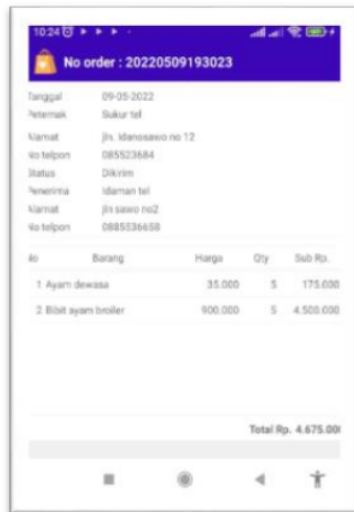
10:24

No order : 20220509193023

Tanggal 09-05-2022
Peternak Sukur tel
Alamat jln. Idanosawo no 12
No telpon 085523684
Status Dikirim
Penerima Idaman tel
Alamat jln sawo no2
No telpon 0885536658

| No | Barang | Harga | Qty | Sub Rp. |
|---|---|---|---|---|
| 1 | Ayam dewasa | 35.000 | 5 | 175.000 |
| 2 | Bibit ayam broiler | 900.000 | 5 | 4.500.000 |

Total Rp. 4.675.00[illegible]